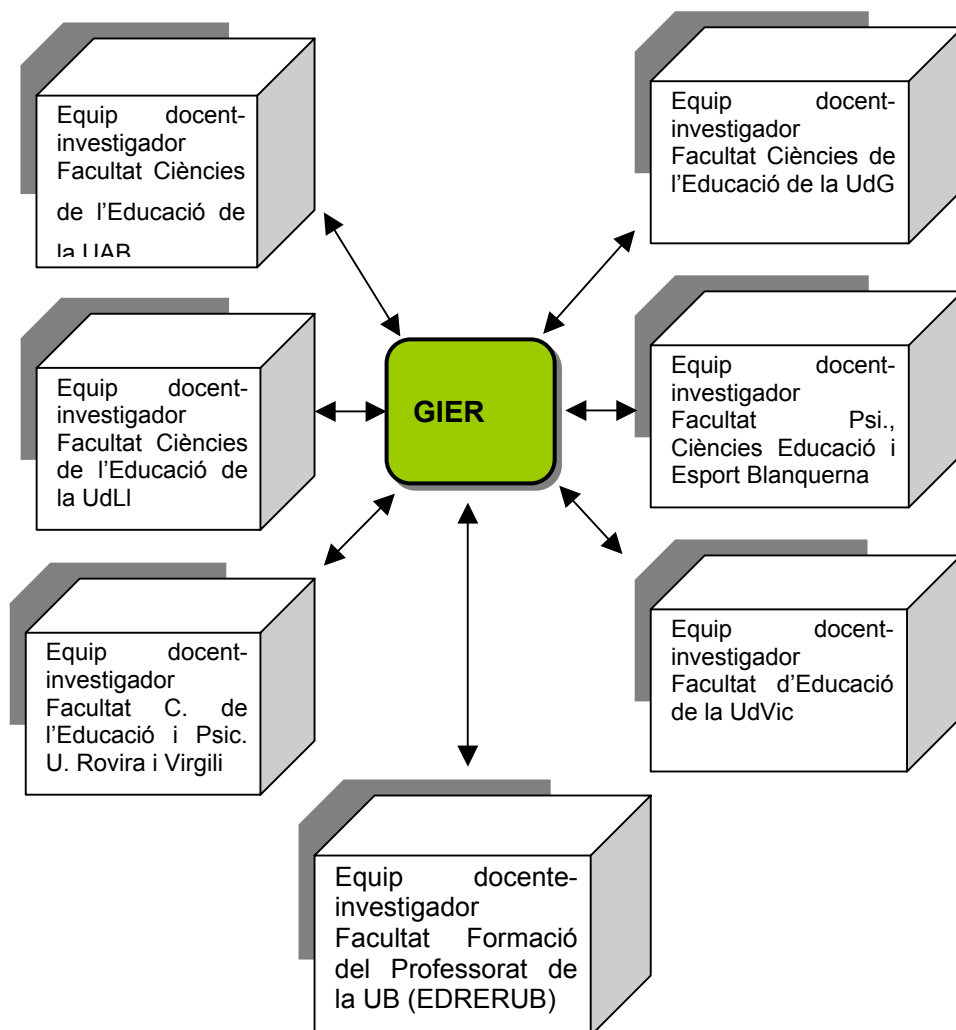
Equip docent-investigador Facultat Ciències de l'Educació de la UAB

Equip docent-investigador Facultat Ciències de l'Educació de la UdG

Equip docent-investigador Facultat Ciències de l'Educació de la UdLl

GIER

Equip docent-investigador Facultat Psi., Ciències Educació i Esport Blanquerna

Equip docent-investigador Facultat C. de l'Educació i Psic. U. Rovira i Virgili

Equip docent-investigador Facultat d'Educació de la UdVic

Equip docente-investigador Facultat Formació del Professorat de la UB (EDRERUB)